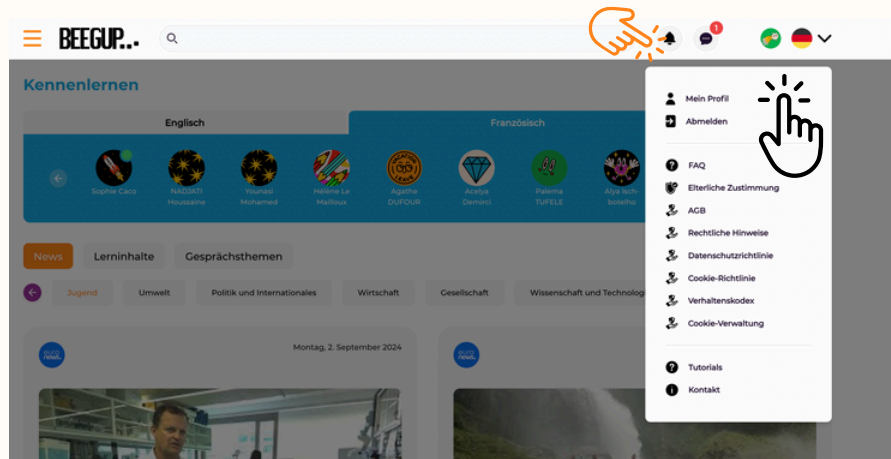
BEEGUP..·

1

Kennenlernen

Englisch

Französisch

Sophie Caco

NADJATI Houssaine

Younssi Mohamed

Hélène Le Mailloux

Agathe DUFOUR

Acelya Demirci

Palema TUFELE

Alya lich-botelho

News

Lerninhalte

Gesprächsthemen

Jugend

Umwelt

Politik und Internationales

Wirtschaft

Gesellschaft

Wissenschaft und Technologie

Montag, 2. September 2024

Mein Profil

Abmelden

FAQ

Elterliche Zustimmung

AGB

Rechtliche Hinweise

Datenschutzrichtlinie

Cookie-Richtlinie

Verhaltenskodex

Cookie-Verwaltung

Tutorials

Kontakt